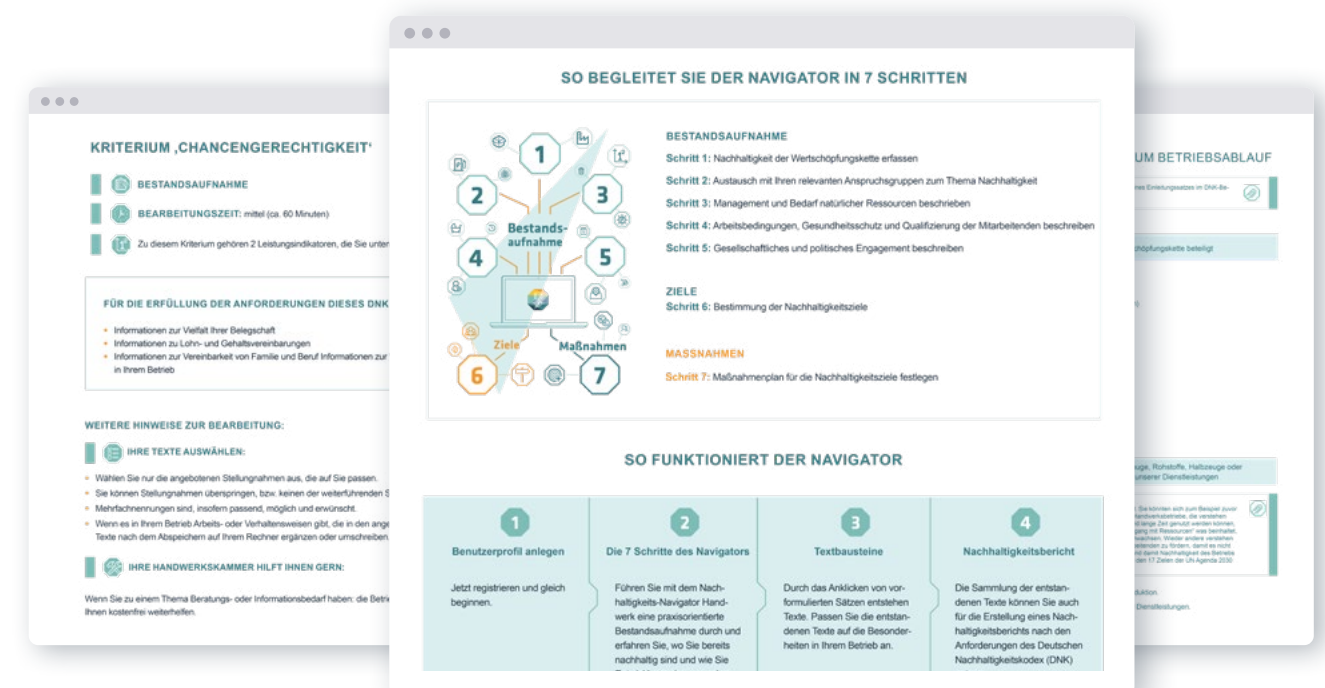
KRITERIUM ‚CHANCENGERECHTIGKEIT'

BESTANDSAUFNAHME

BEARBEITUNGSZEIT: mittel (ca. 60 Minuten)

Zu diesem Kriterium gehören 2 Leistungsindikatoren, die Sie unter

FÜR DIE ERFÜLLUNG DER ANFORDERUNGEN DIESES DNK

- Informationen zur Vielfalt Ihrer Belegschaft
- Informationen zu Lohn- und Gehaltsvereinbarungen
- Informationen zur Vereinbarkeit von Familie und Beruf Informationen zur in Ihrem Betrieb

WEITERE HINWEISE ZUR BEARBEITUNG:

IHRE TEXTE AUSWÄHLEN:

- Wählen Sie nur die angebotenen Stellungnahmen aus, die auf Sie passen.
- Sie können Stellungnahmen überspringen, bzw. keinen der weiterführenden S
- Mehrfachnennungen sind, insofern passend, möglich und erwünscht.
- Wenn es in Ihrem Betrieb Arbeits- oder Verhaltensweisen gibt, die in den ange Texte nach dem Abspeichern auf Ihrem Rechner ergänzen oder umschreiben.

IHRE HANDWERKSKAMMER HILFT IHNEN GERN:

Wenn Sie zu einem Thema Beratungs- oder Informationsbedarf haben: die Betri Ihnen kostenfrei weiterhelfen.

SO BEGLEITET SIE DER NAVIGATOR IN 7 SCHRITTEN

1 2 3 4 5 6 7 Bestands-aufnahme Ziele Maßnahmen

BESTANDSAUFNAHME
Schritt 1: Nachhaltigkeit der Wertschöpfungskette erfassen
Schritt 2: Austausch mit Ihren relevanten Anspruchsgruppen zum Thema Nachhaltigkeit
Schritt 3: Management und Bedarf natürlicher Ressourcen beschreiben
Schritt 4: Arbeitsbedingungen, Gesundheitsschutz und Qualifizierung der Mitarbeitenden beschreiben
Schritt 5: Gesellschaftliches und politisches Engagement beschreiben

ZIELE
Schritt 6: Bestimmung der Nachhaltigkeitsziele

MASSNAHMEN
Schritt 7: Maßnahmenplan für die Nachhaltigkeitsziele festlegen

SO FUNKTIONIERT DER NAVIGATOR

| 1 Benutzerprofil anlegen | 2 Die 7 Schritte des Navigators | 3 Textbausteine | 4 Nachhaltigkeitsbericht |
|---|---|---|---|
| Jetzt registrieren und gleich beginnen. | Führen Sie mit dem Nachhaltigkeits-Navigator Handwerk eine praxisorientierte Bestandsaufnahme durch und erfahren Sie, wo Sie bereits nachhaltig sind und wie Sie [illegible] | Durch das Anklicken von vorformulierten Sätzen entstehen Texte. Passen Sie die entstandenen Texte auf die Besonderheiten in Ihrem Betrieb an. | Die Sammlung der entstandenen Texte können Sie auch für die Erstellung eines Nachhaltigkeitsberichts nach den Anforderungen des Deutschen Nachhaltigkeitskodex (DNK) |

UM BETRIEBSABLAUF

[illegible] Einleitungssatzes in DNK-Be-

chöpfungskette beteiligt

euge, Rohstoffe, Halbzeuge oder unserer Dienstleistungen

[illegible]

duktion.
Dienstleistungen.